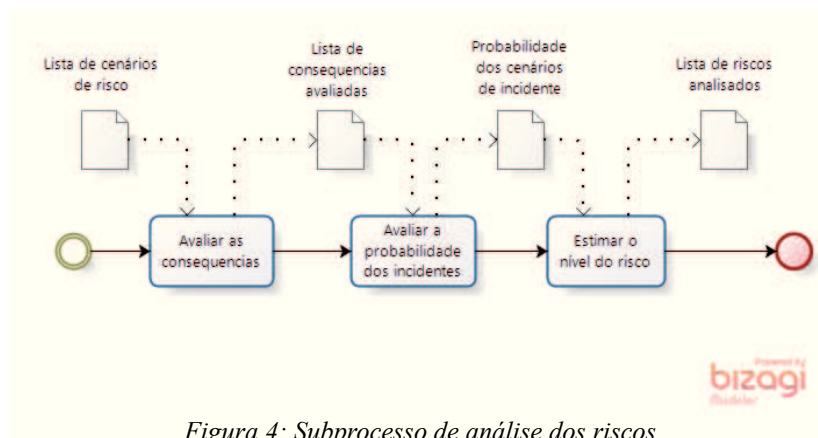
Lista de cenários de risco

Lista de consequencias avaliadas

Probabilidade dos cenários de incidente

Lista de riscos analisados

Avaliar as consequencias

Avaliar a probabilidade dos incidentes

Estimar o nível do risco

Powered by
bizagi
Modeler

Figura 4: Subprocesso de análise dos riscos